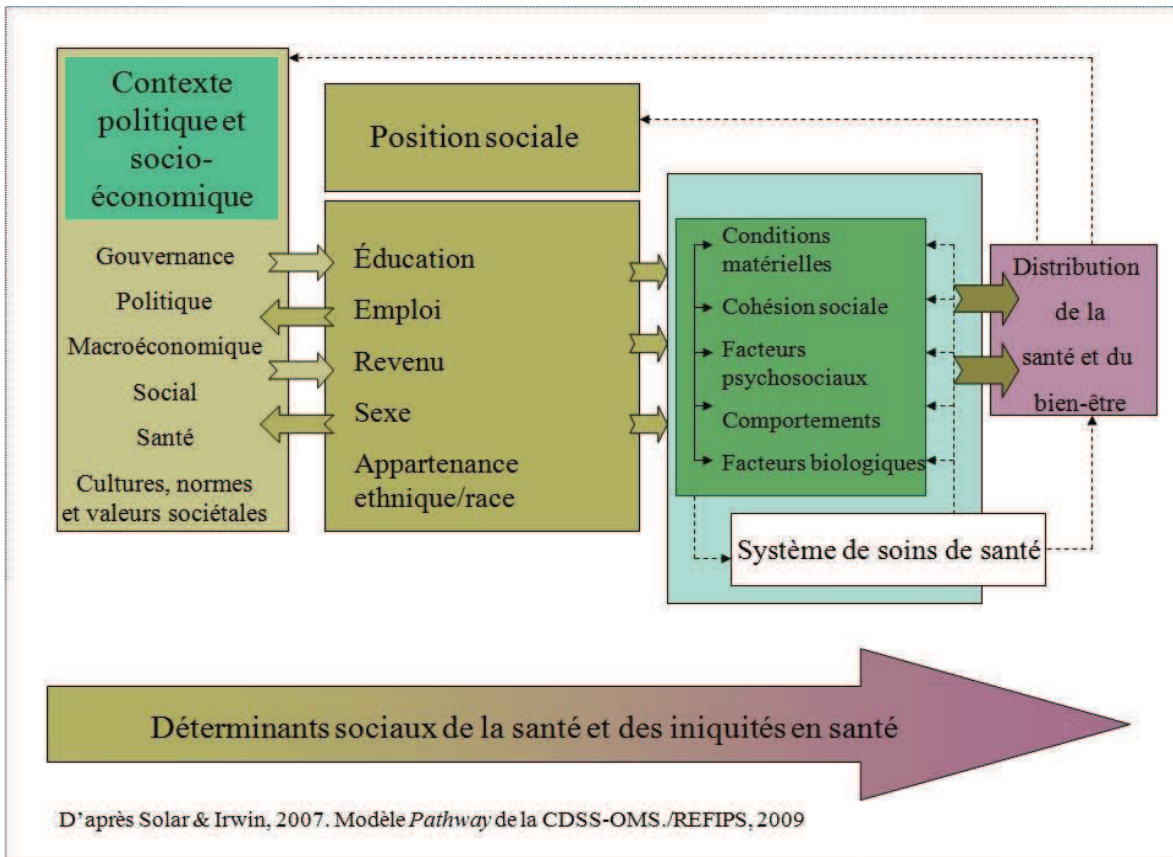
Contexte politique et socio-économique

Gouvernance
Politique
Macroéconomique
Social
Santé
Cultures, normes et valeurs sociétales

Position sociale

Éducation
Emploi
Revenu
Sexe
Appartenance ethnique/race

Conditions matérielles
Cohésion sociale
Facteurs psychosociaux
Comportements
Facteurs biologiques

Système de soins de santé

Distribution de la santé et du bien-être

Déterminants sociaux de la santé et des iniquités en santé

D'après Solar & Irwin, 2007. Modèle Pathway de la CDSS-OMS./REFIPS, 2009